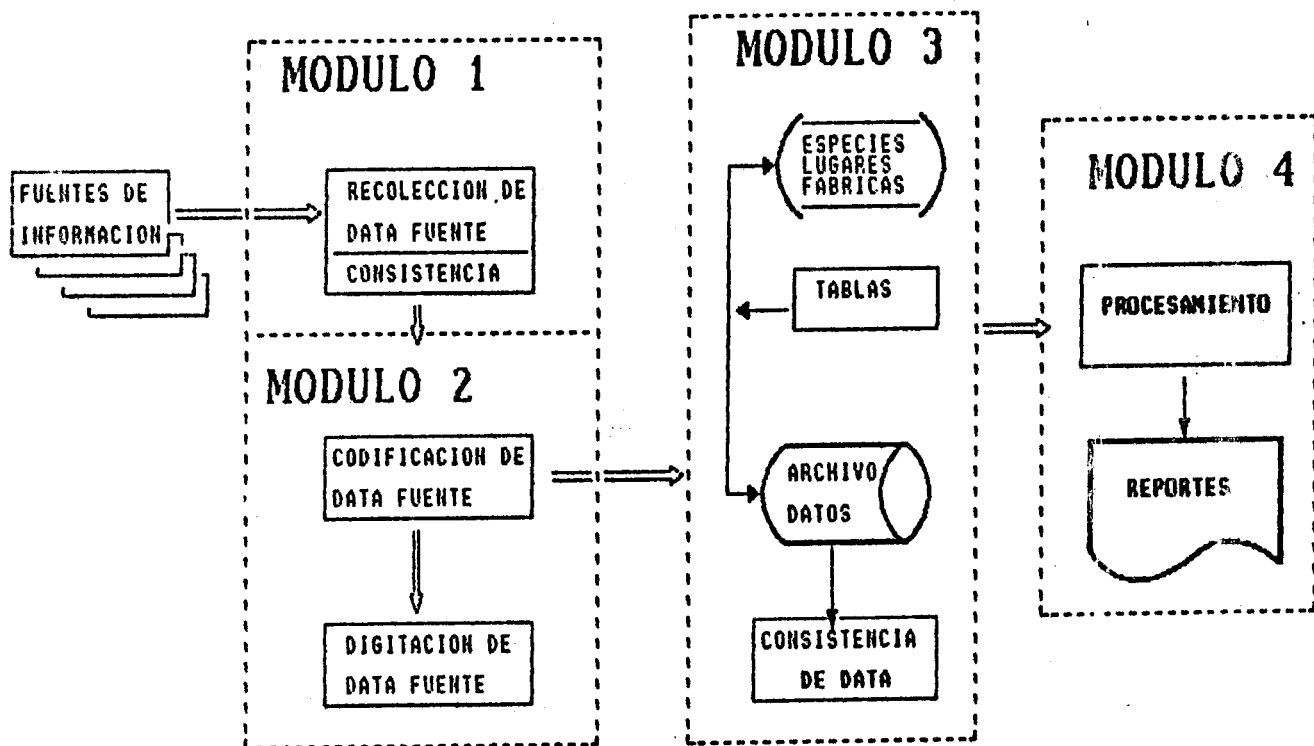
FUENTES DE INFORMACION

MODULO 1

RECOLECCION DE DATA FUENTE

CONSISTENCIA

MODULO 2

CODIFICACION DE DATA FUENTE

DIGITACION DE DATA FUENTE

MODULO 3

ESPECIES LUGARES FABRICAS

TABLAS

ARCHIVO DATOS

CONSISTENCIA DE DATA

MODULO 4

PROCESAMIENTO

REPORTES